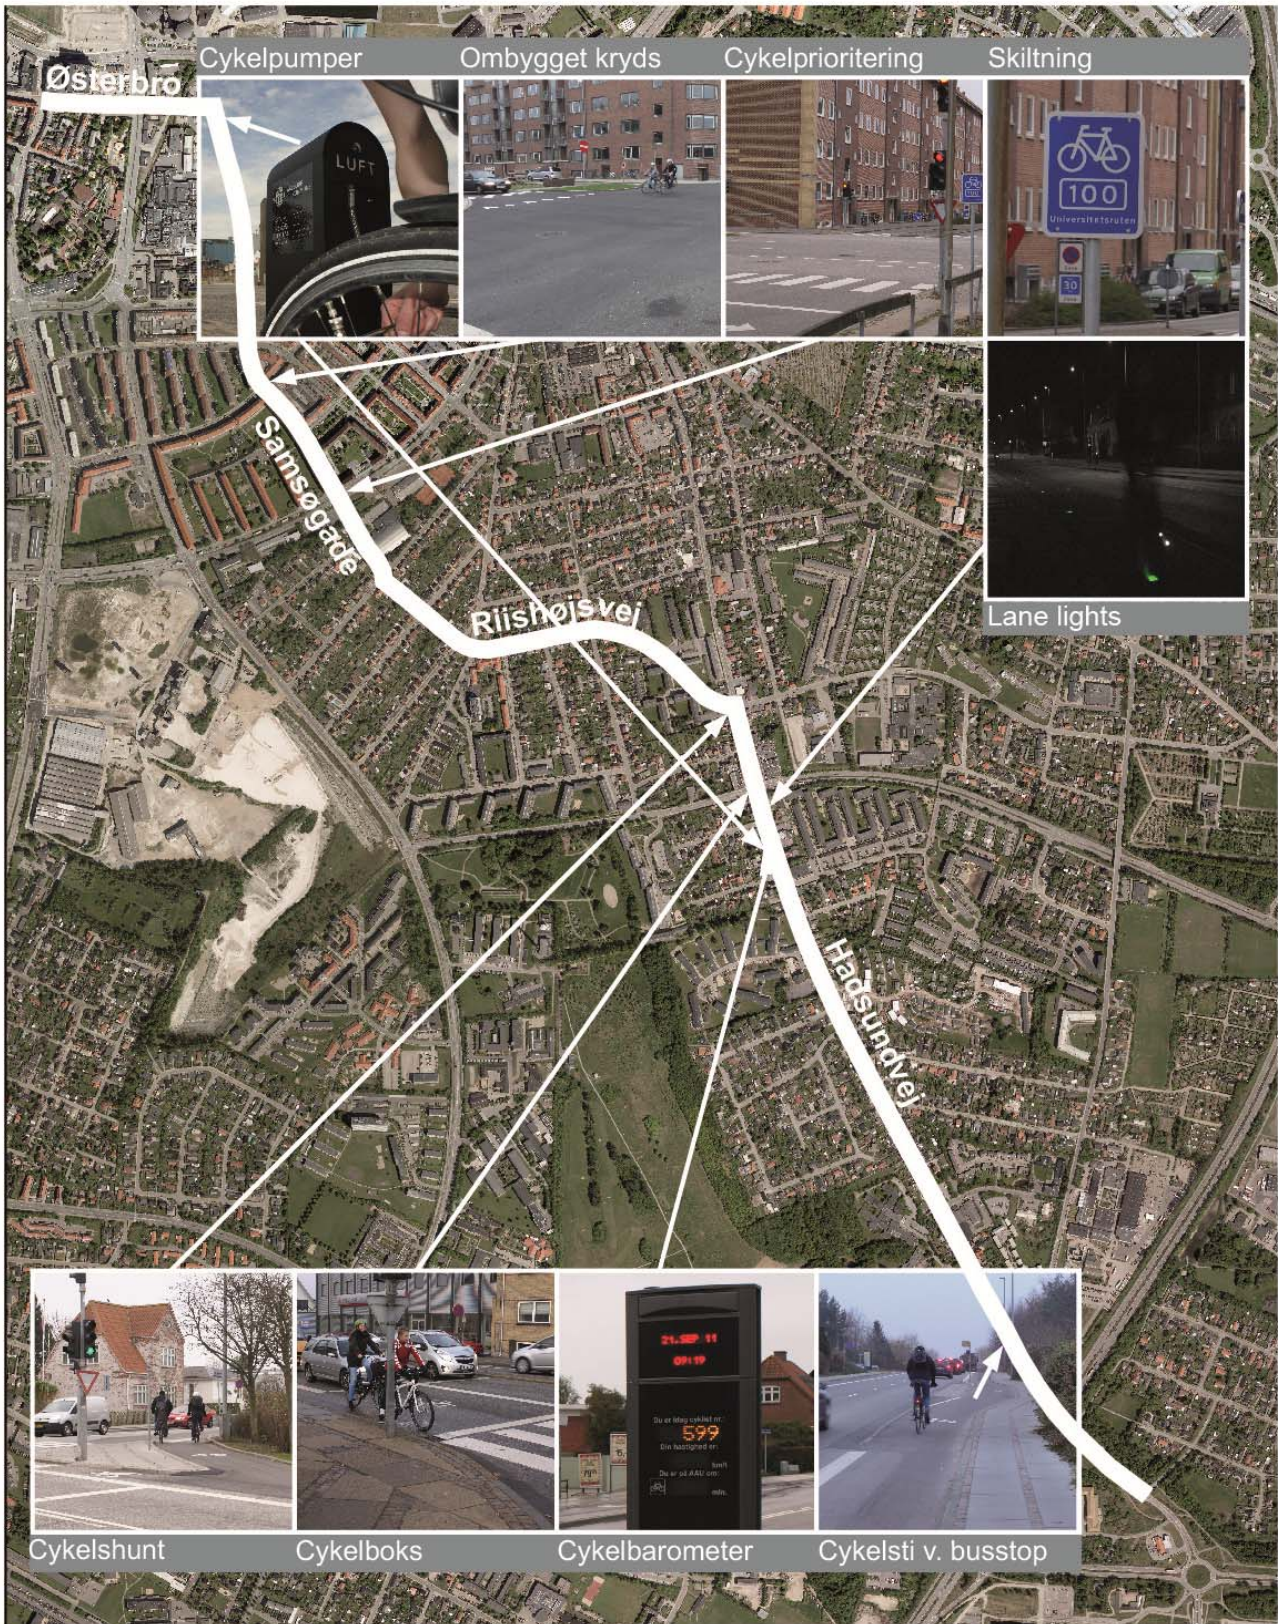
Cykelpumper

Ombygget kryds

Cykelprioritering

Skiltning

Østerbro

LUFT

100

Universitetsruten

30

Lane lights

Samsøgade

Riishøjsvej

Hadsundvej

21.SEP 11

09:19

599

Cykelshunt

Cykelboks

Cykelbarometer

Cykelsti v. busstop